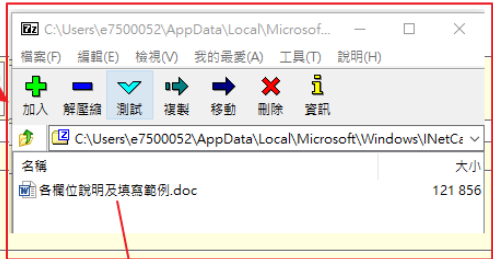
7z C:\Users\e7500052\AppData\Local\Microsof

檔案(F) 編輯(E) 檢視(V) 我的最愛(A) 工具(T) 說明(H)

加入 解壓縮 測試 複製 移動 刪除 資訊

C:\Users\e7500052\AppData\Local\Microsoft\Windows\INetCa

| 名稱 | 大小 |
|---|---|
| 各欄位說明及填寫範例.doc | 121 856 |